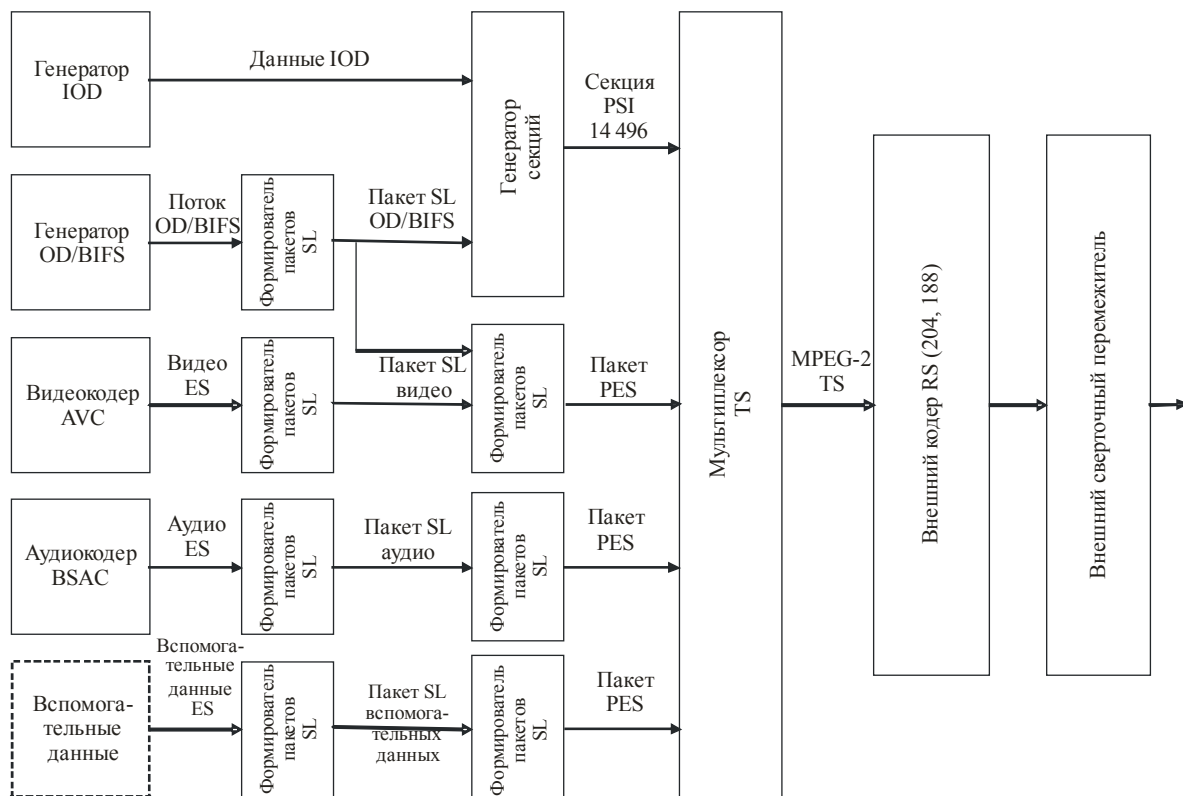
Генератор IOD

Данные IOD

Генератор секций

Секция PSI 14 496

Генератор OD/BIFS

Поток OD/BIFS

Формирователь пакетов SL

Пакет SL OD/BIFS

Видеокодер AVC

Видео ES

Формирователь пакетов SL

Пакет SL видео

Формирователь пакетов SL

Пакет PES

Аудиокодер BSAC

Аудио ES

Формирователь пакетов SL

Пакет SL аудио

Формирователь пакетов SL

Пакет PES

Вспомога-тельные данные

Вспомога-тельные данные ES

Формирователь пакетов SL

Пакет SL вспомога-тельных данных

Формирователь пакетов SL

Пакет PES

Мультиплексор TS

MPEG-2 TS

Внешний кодер RS (204, 188)

Внешний сверточный перемежитель